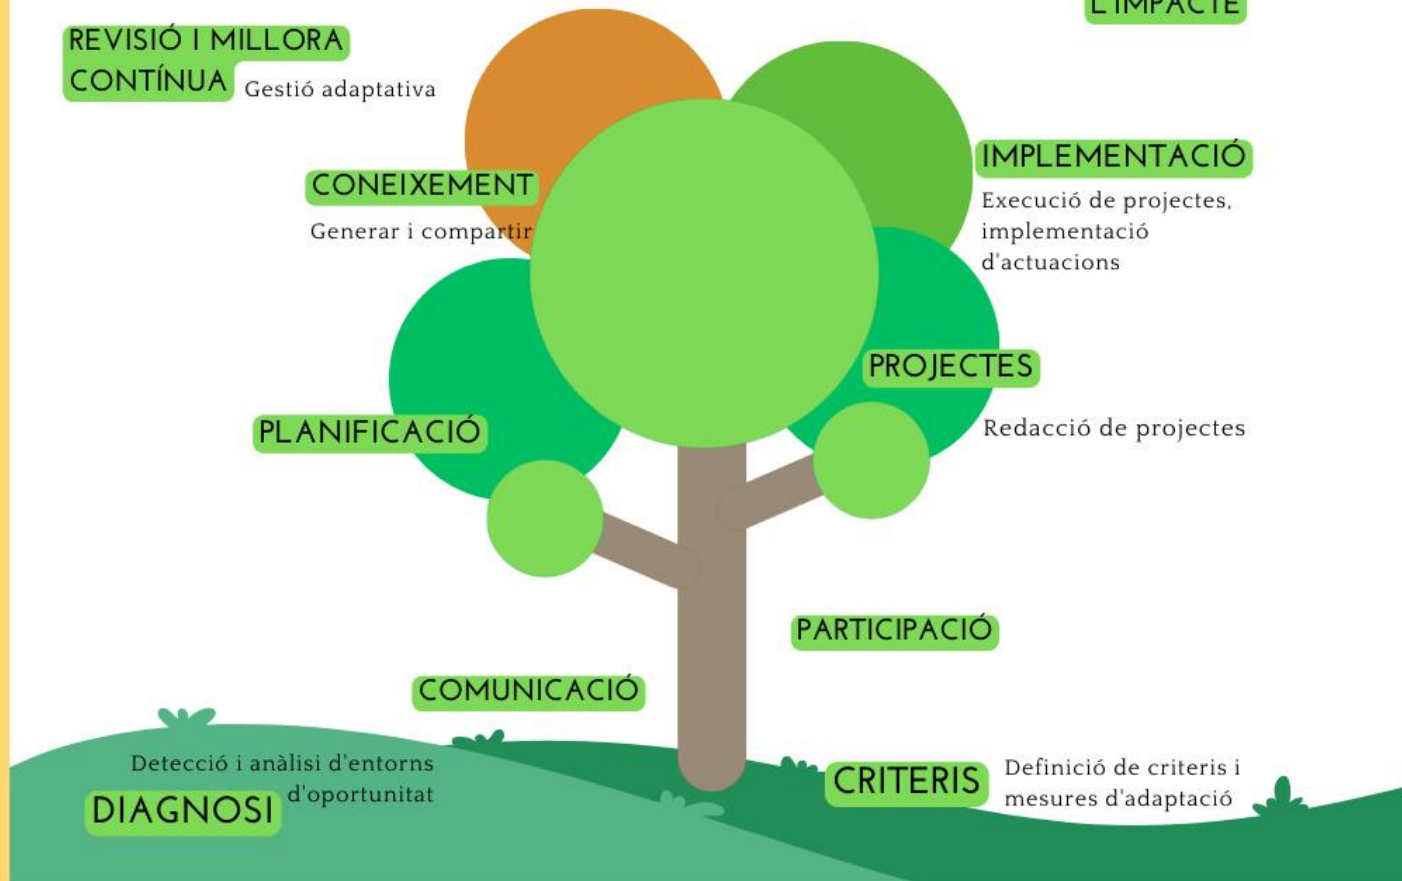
L'IMPACTE

REVISIÓ I MILLORA CONTÍNUA
Gestió adaptativa

CONEIXEMENT
Generar i compartir

IMPLEMENTACIÓ
Execució de projectes, implementació d'actuacions

PROJECTES
Redacció de projectes

PLANIFICACIÓ

PARTICIPACIÓ

COMUNICACIÓ

Detecció i anàlisi d'entorns d'oportunitat
DIAGNOSI

CRITERIS
Definició de criteris i mesures d'adaptació